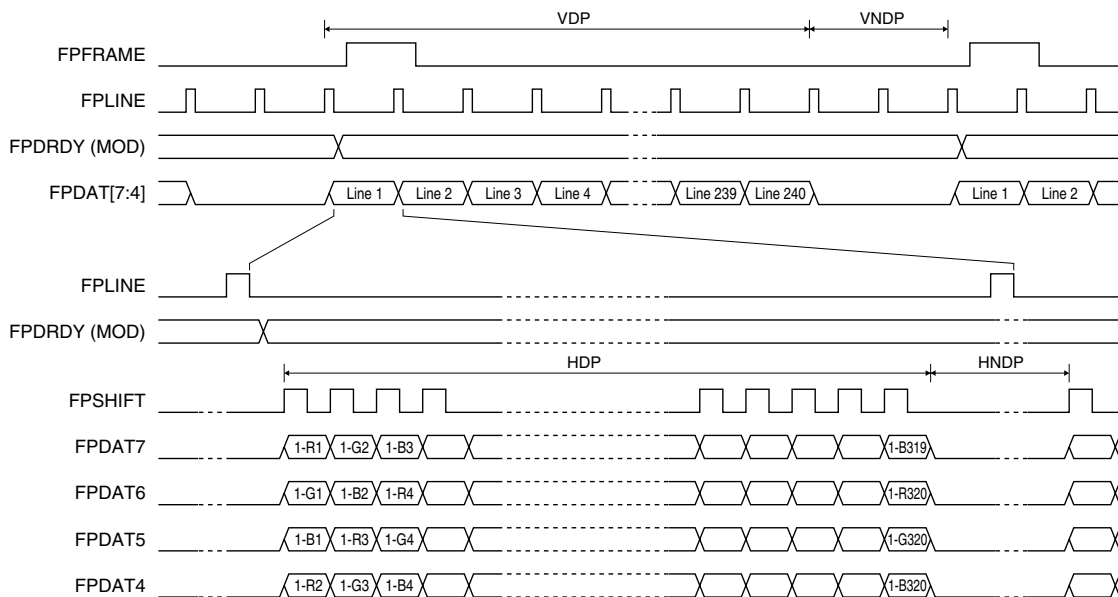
VDP

VNDP

FPFRAME

FPLINE

FPDRDY (MOD)

FPDAT[7:4]

Line 1 Line 2 Line 3 Line 4 Line 239 Line 240 Line 1 Line 2

FPLINE

FPDRDY (MOD)

HDP

HNDP

FPSHIFT

FPDAT7 1-R1 1-G2 1-B3 1-B319

FPDAT6 1-G1 1-B2 1-R4 1-R320

FPDAT5 1-B1 1-R3 1-G4 1-G320

FPDAT4 1-R2 1-G3 1-B4 1-B320